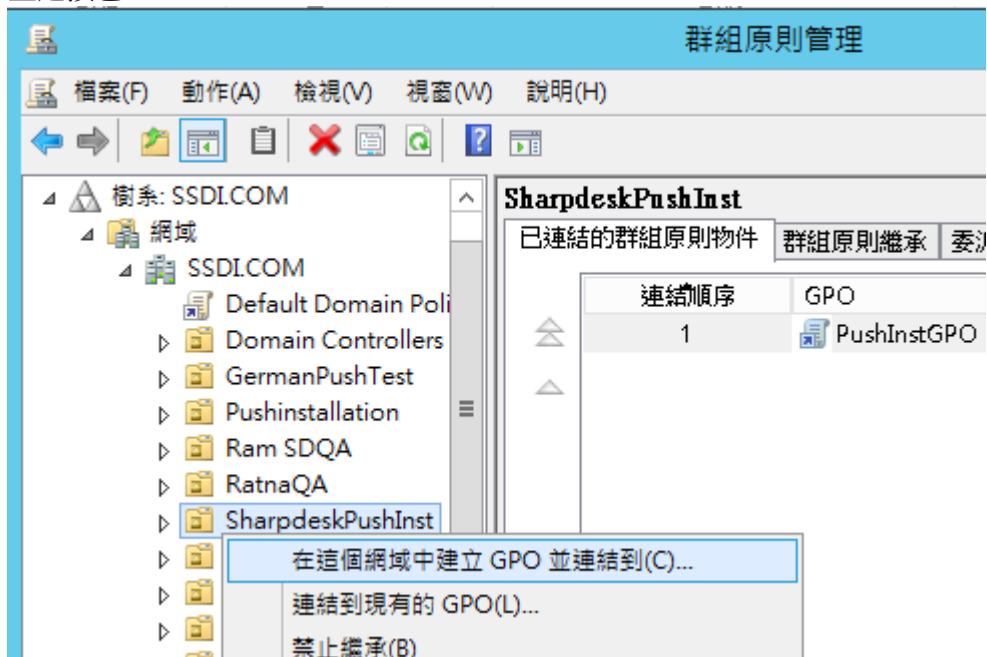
群組原則管理

檔案(F) 動作(A) 檢視(V) 視窗(W) 說明(H)

樹系: SSDI.COM
網域
SSDI.COM
Default Domain Poli
Domain Controllers
GermanPushTest
Pushinstallation
Ram SDQA
RatnaQA
SharpdeskPushInst

SharpdeskPushInst
已連結的群組原則物件 | 群組原則繼承 | 委派

| 連結順序 | GPO |
|---|---|
| 1 | PushInstGPO |

在這個網域中建立 GPO 並連結到(C)...
連結到現有的 GPO(L)...
禁止繼承(B)